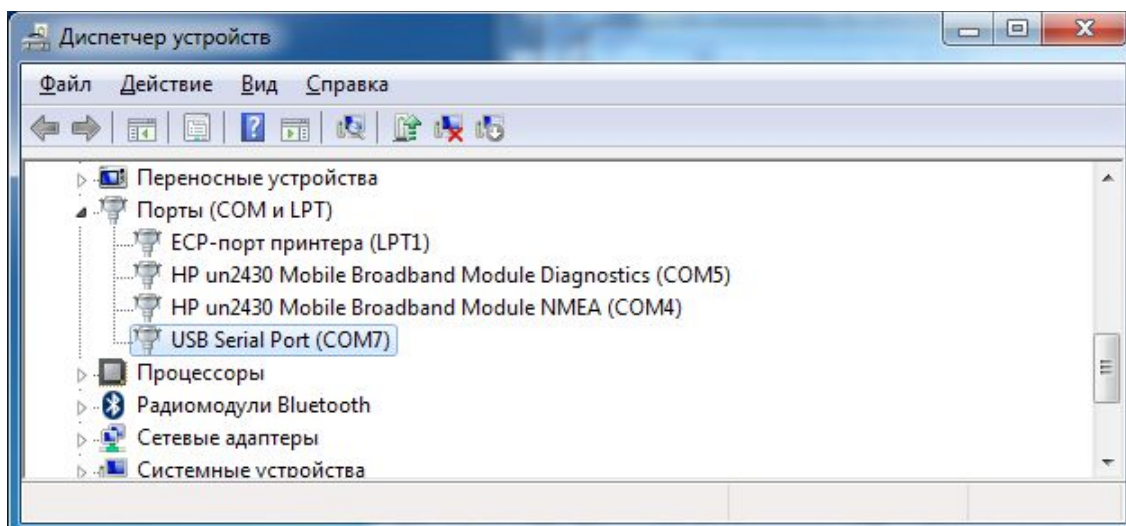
Диспетчер устройств

Файл Действие Вид Справка

Переносные устройства
Порты (COM и LPT)
ECP-порт принтера (LPT1)
HP un2430 Mobile Broadband Module Diagnostics (COM5)
HP un2430 Mobile Broadband Module NMEA (COM4)
USB Serial Port (COM7)
Процессоры
Радиомодули Bluetooth
Сетевые адаптеры
Системные устройства